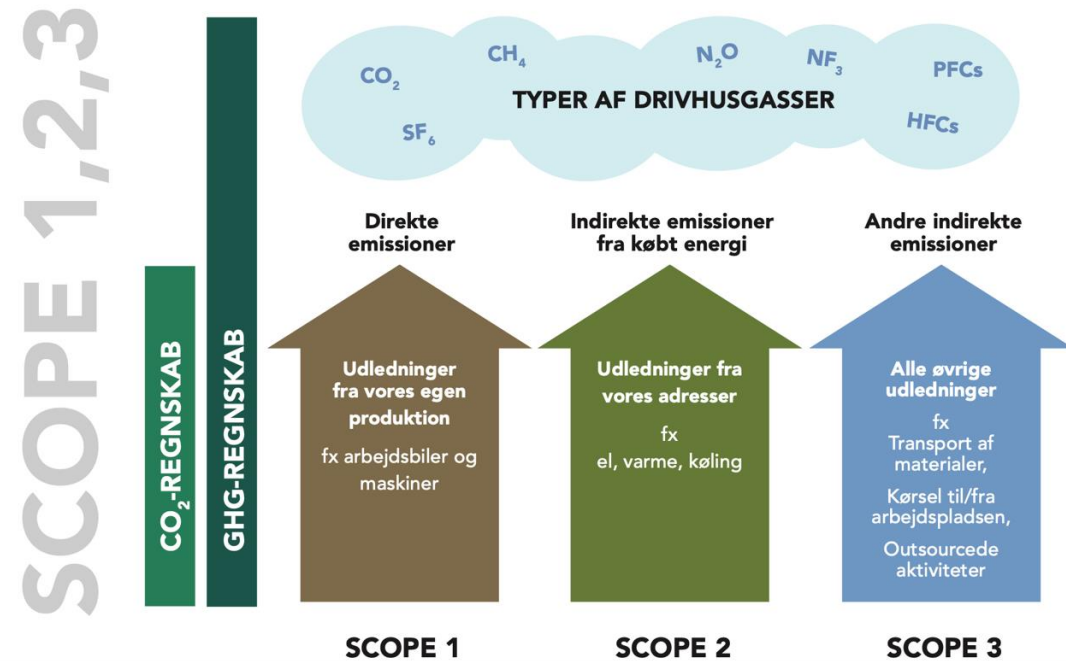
SCOPE 1,2,3

$CO_2$-REGNSKAB

GHG-REGNSKAB

$CO_2$ $CH_4$ $N_2O$ $NF_3$ PFCs

TYPER AF DRIVHUSGASSER

$SF_6$ HFCs

Direkte emissioner

Indirekte emissioner fra købt energi

Andre indirekte emissioner

Udledninger fra vores egen produktion

fx arbejdsbiler og maskiner

Udledninger fra vores adresser

fx el, varme, køling

Alle øvrige udledninger

fx Transport af materialer,

Kørsel til/fra arbejdspladsen,

Outsourcede aktiviteter

SCOPE 1

SCOPE 2

SCOPE 3